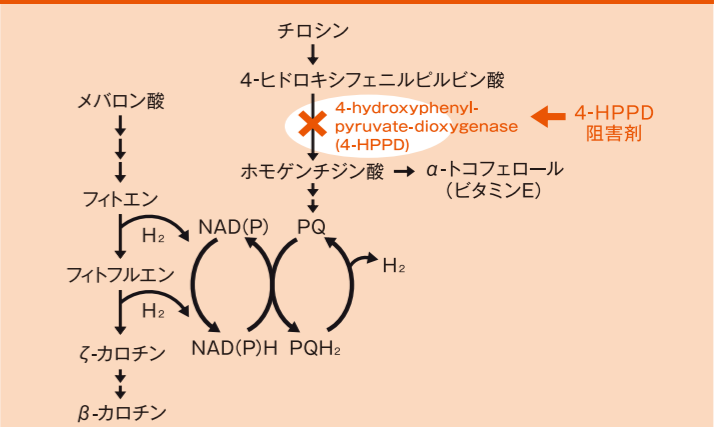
チロシン

4-ヒドロキシフェニルピルビン酸

4-hydroxyphenyl-pyruvate-dioxygenase (4-HPPD)

4-HPPD 阻害剤

ホモゲンチジン酸

$\alpha$-トコフェロール（ビタミンE）

メバロン酸

フィトエン

$H_2$

NAD(P)

PQ

$H_2$

フィトフルエン

$H_2$

NAD(P)H

$PQH_2$

$\zeta$-カロチン

$\beta$-カロチン